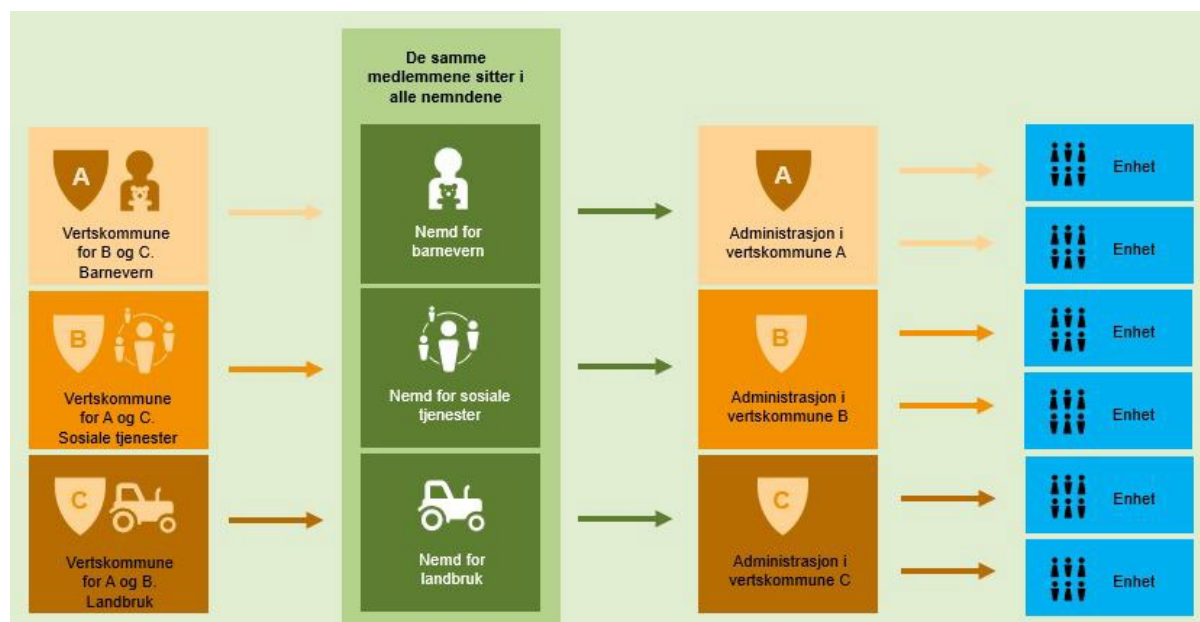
A

Vertskommune for B og C. Barnevern

B

Vertskommune for A og C. Sosiale tjenester

C

Vertskommune for A og B. Landbruk

De samme medlemmene sitter i alle nemndene

Nemd for barnevern

Nemd for sosiale tjenester

Nemd for landbruk

A

Administrasjon i vertskommune A

B

Administrasjon i vertskommune B

C

Administrasjon i vertskommune C

Enhet

Enhet

Enhet

Enhet

Enhet

Enhet